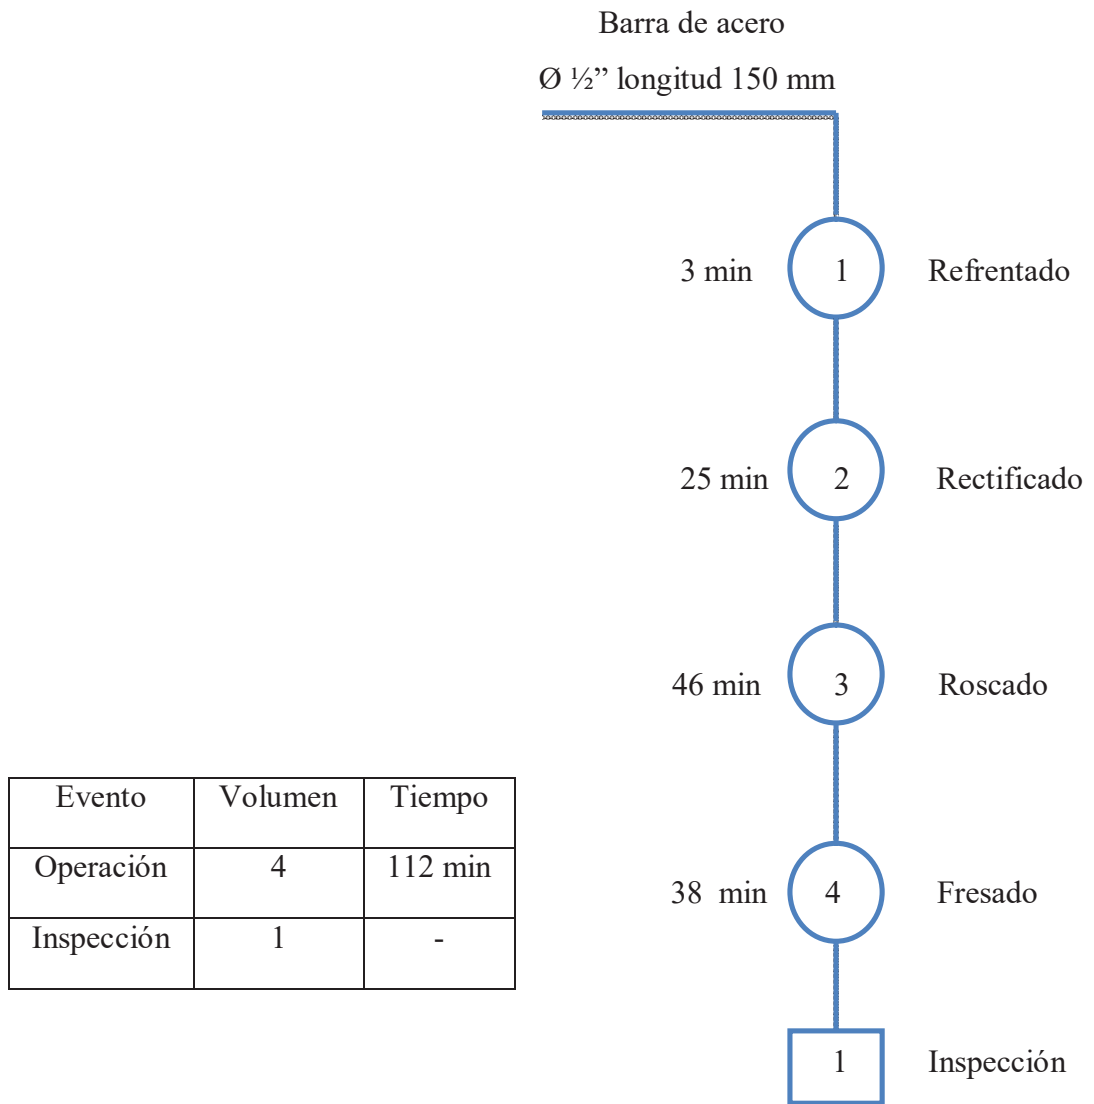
Barra de acero

Ø ½” longitud 150 mm

3 min 1 Refrentado

25 min 2 Rectificado

46 min 3 Roscado

38 min 4 Fresado

1 Inspección

| Evento | Volumen | Tiempo |
|---|---|---|
| Operación | 4 | 112 min |
| Inspección | 1 | - |